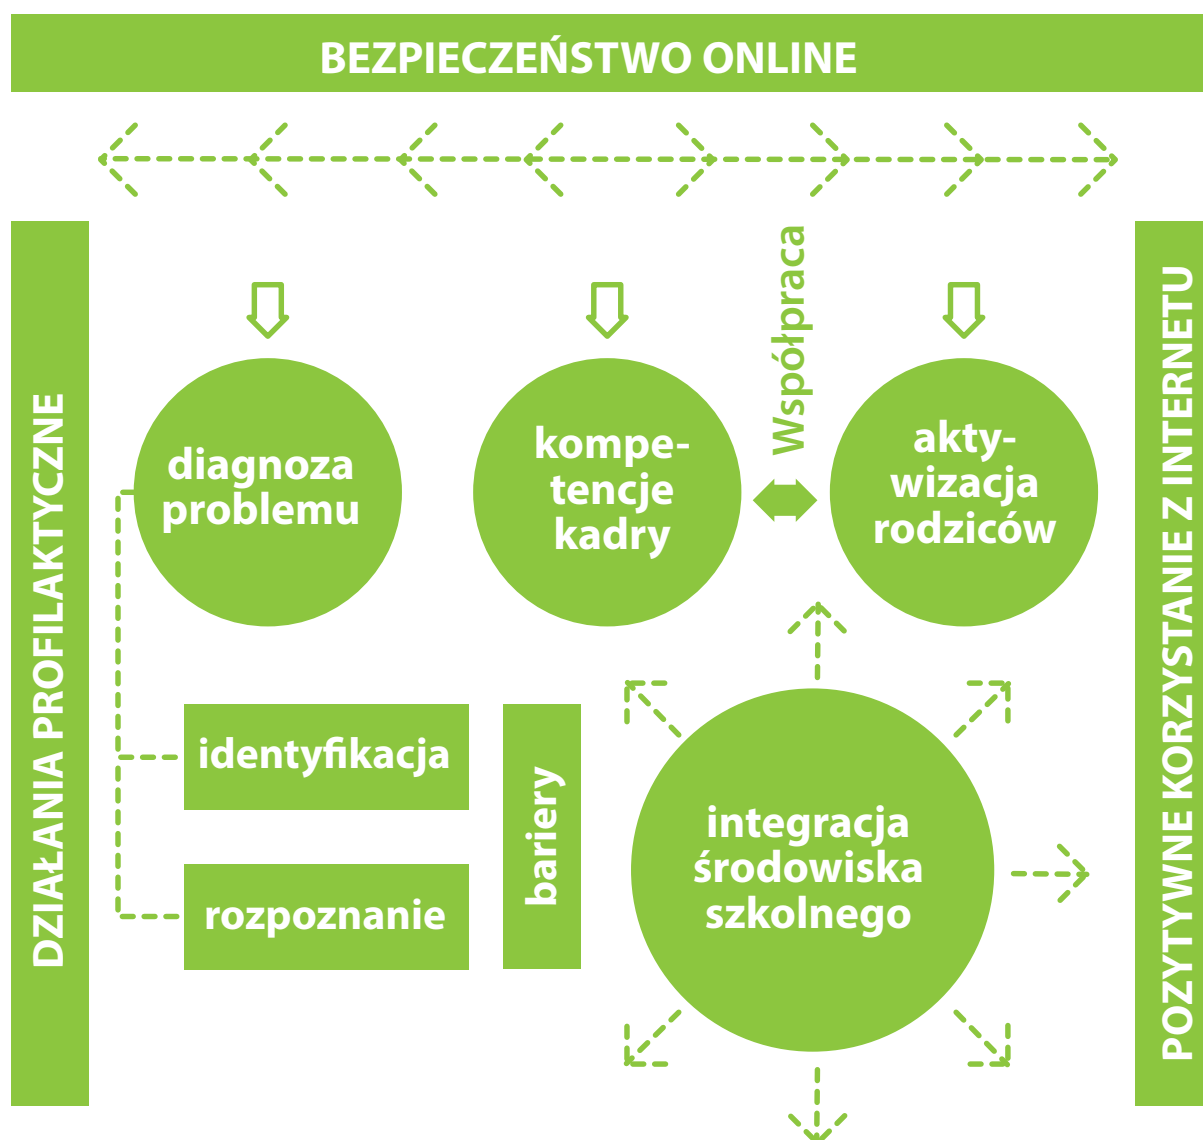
BEZPIECZEŃSTWO ONLINE

DZIAŁANIA PROFILAKTYCZNE

diagnoza problemu

kompetencje kadry

Współpraca

aktywizacja rodziców

POZYTYWNE KORZYSTANIE Z INTERNETU

identyfikacja

rozpoznanie

bariery

integracja środowiska szkolnego